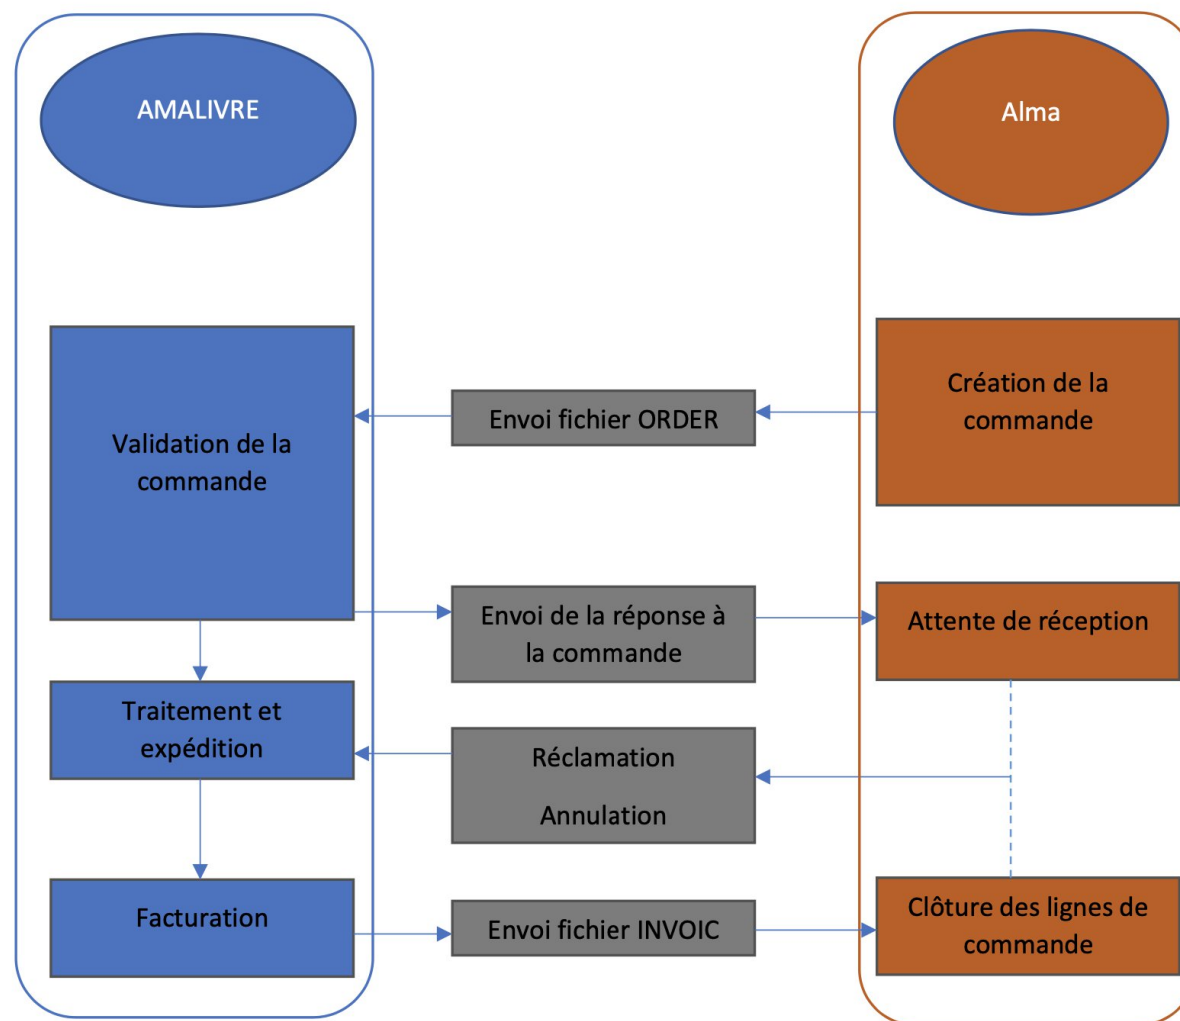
AMALIVRE

Alma

Création de la commande

Envoi fichier ORDER

Validation de la commande

Envoi de la réponse à la commande

Attente de réception

Traitement et expédition

Réclamation

Annulation

Facturation

Envoi fichier INVOIC

Clôture des lignes de commande